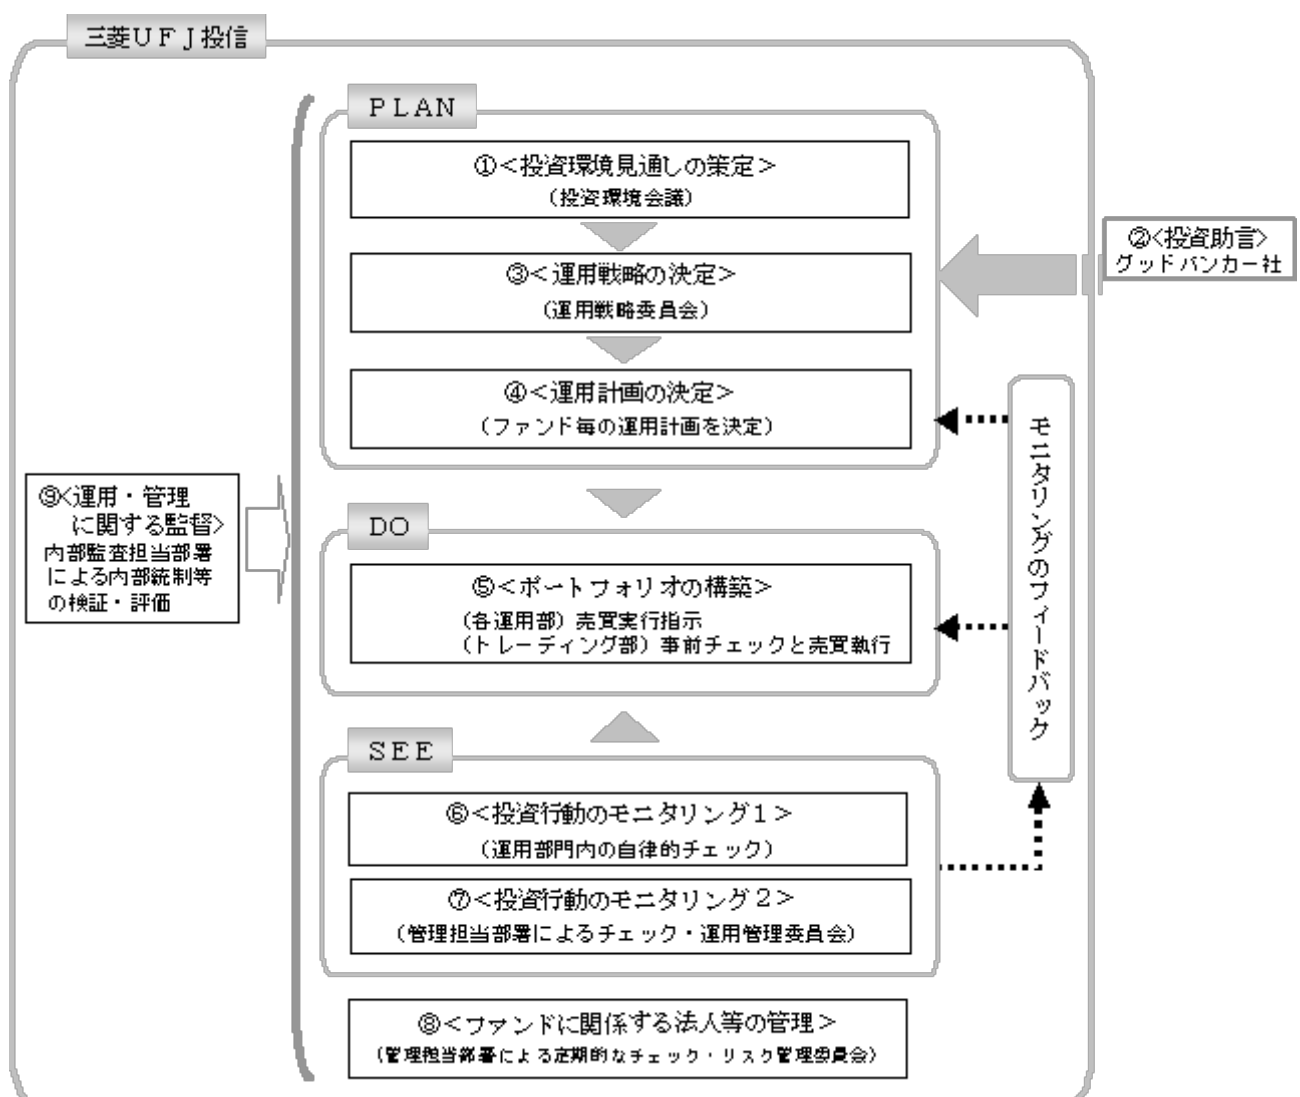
三菱ＵＦＪ投信

ＰＬＡＮ

①＜投資環境見通しの策定＞
（投資環境会議）

③＜運用戦略の決定＞
（運用戦略委員会）

④＜運用計画の決定＞
（ファンド毎の運用計画を決定）

②＜投資助言＞
グッドバンカー社

⑨＜運用・管理に関する監督＞
内部監査担当部署による内部統制等の検証・評価

ＤＯ

⑤＜ポートフォリオの構築＞
（各運用部）売買実行指示
（トレーディング部）事前チェックと売買執行

モニタリングのフィードバック

ＳＥＥ

⑥＜投資行動のモニタリング１＞
（運用部門内の自律的チェック）

⑦＜投資行動のモニタリング２＞
（管理担当部署によるチェック・運用管理委員会）

⑧＜ファンドに関係する法人等の管理＞
（管理担当部署による定期的なチェック・リスク管理委員会）